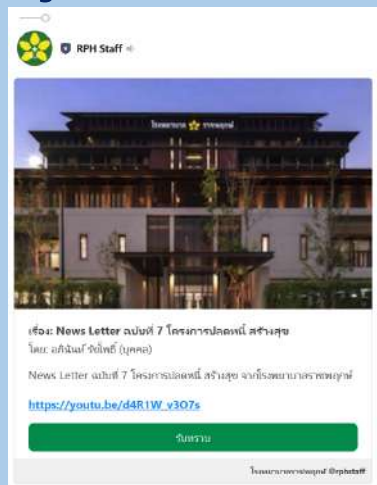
RPH Staff

โรงพยาบาล ราชพฤกษ์

เรื่อง: News Letter ฉบับที่ 7 โครงการปลดหนี้ สร้างสุข
โดย: อภินันท์ จันโพธิ์ (บุคคล)

News Letter ฉบับที่ 7 โครงการปลดหนี้ สร้างสุข จากโรงพยาบาลราชพฤกษ์

https://youtu.be/d4R1W_v3O7s

รับทราบ

โรงพยาบาลราชพฤกษ์ @rphstaff